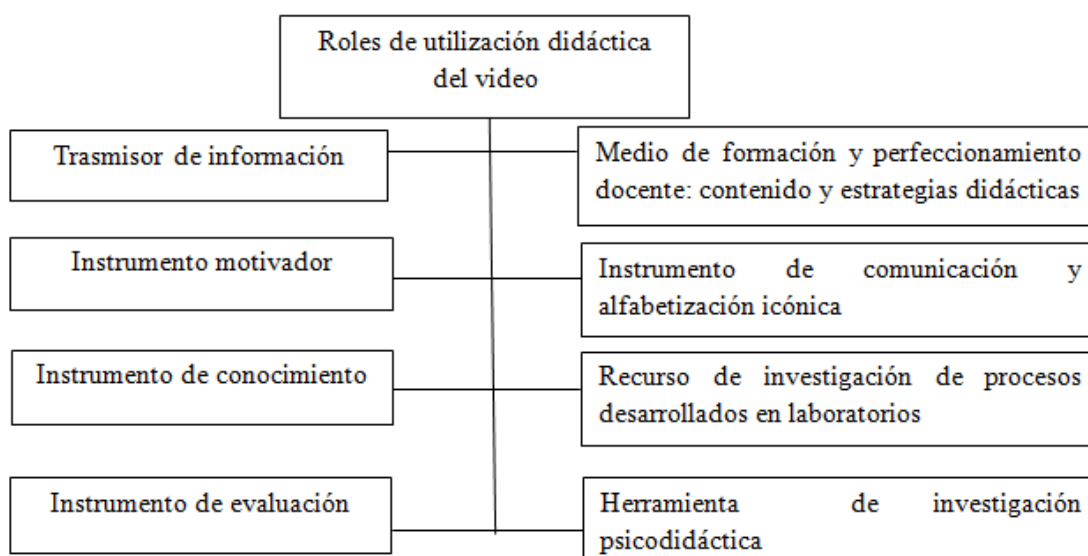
Roles de utilización didáctica del video

Trasmisor de información

Instrumento motivador

Instrumento de conocimiento

Instrumento de evaluación

Medio de formación y perfeccionamiento docente: contenido y estrategias didácticas

Instrumento de comunicación y alfabetización icónica

Recurso de investigación de procesos desarrollados en laboratorios

Herramienta de investigación psicodidáctica